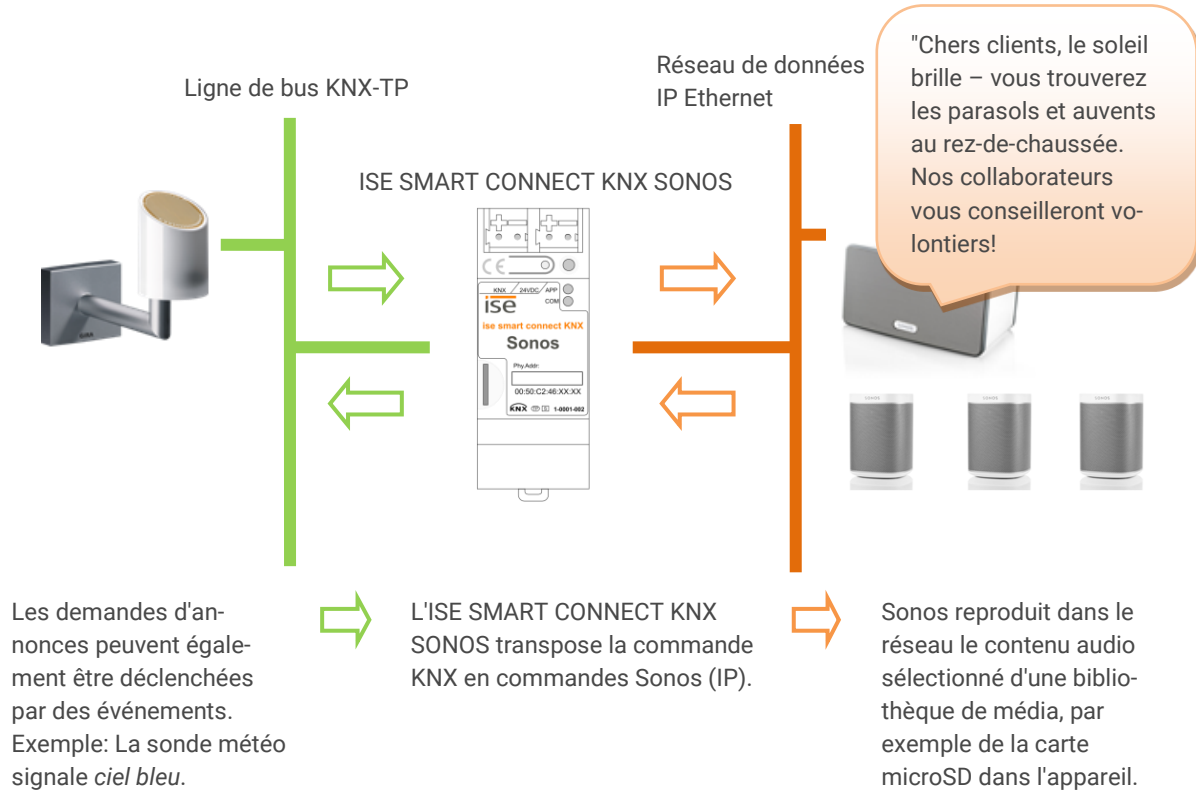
Ligne de bus KNX-TP

Réseau de données IP Ethernet

"Chers clients, le soleil brille – vous trouverez les parasols et auvents au rez-de-chaussée. Nos collaborateurs vous conseilleront volontiers!

ISE SMART CONNECT KNX SONOS

KNX 24VDC APP COM
ise
ise smart connect KNX
Sonos
Phy Addr:
00:50:C2:46:XX:XX
KNX 1-0001-002

Les demandes d'annonces peuvent également être déclenchées par des événements. Exemple: La sonde météo signale *ciel bleu*.

L'ISE SMART CONNECT KNX SONOS transpose la commande KNX en commandes Sonos (IP).

Sonos reproduit dans le réseau le contenu audio sélectionné d'une bibliothèque de média, par exemple de la carte microSD dans l'appareil.